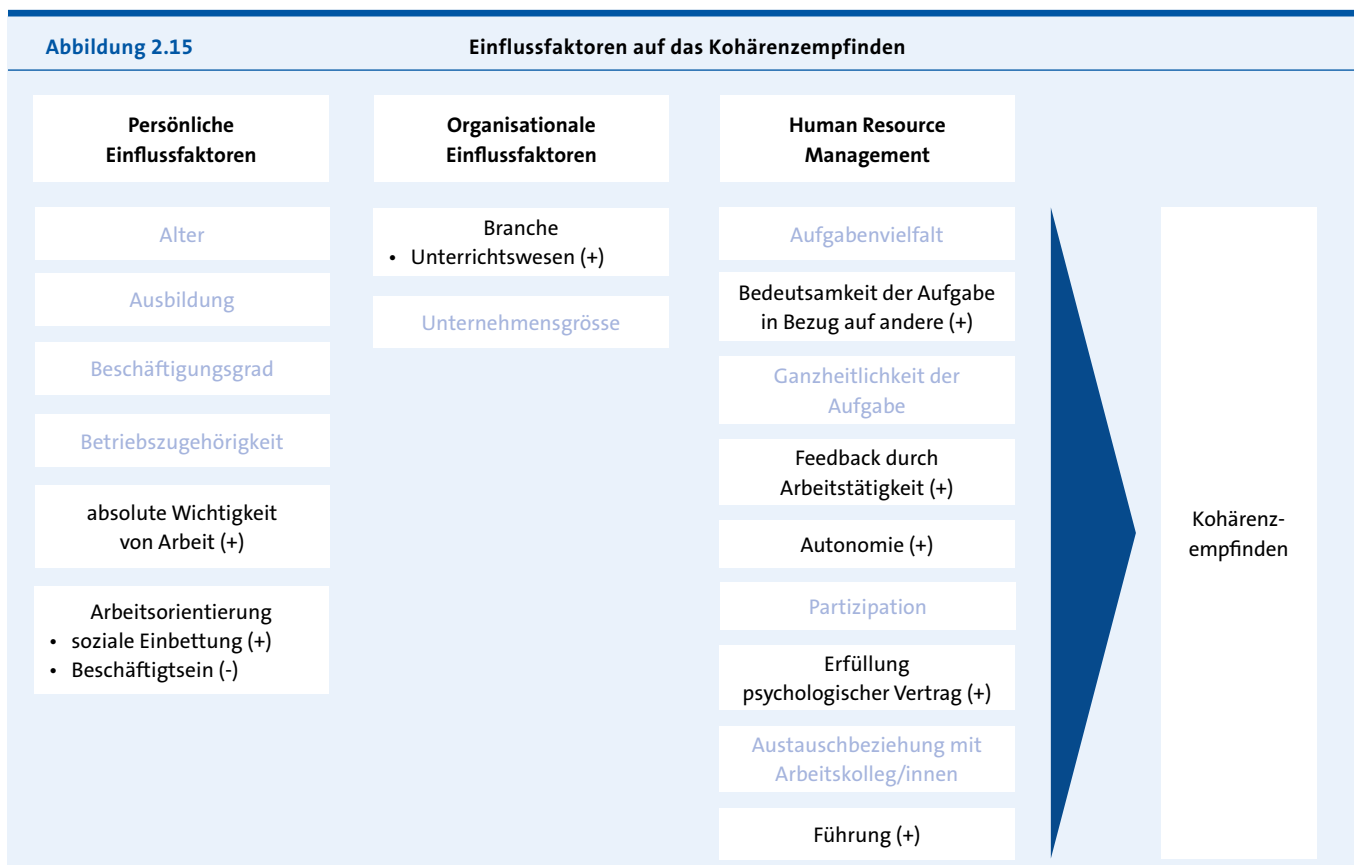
Abbildung 2.15

Einflussfaktoren auf das Kohärenzempfinden

Persönliche Einflussfaktoren

Alter

Ausbildung

Beschäftigungsgrad

Betriebszugehörigkeit

absolute Wichtigkeit von Arbeit (+)

Arbeitsorientierung
• soziale Einbettung (+)
• Beschäftigtsein (-)

Organisationale Einflussfaktoren

Branche
• Unterrichtswesen (+)

Unternehmensgrösse

Human Resource Management

Aufgabenvielfalt

Bedeutsamkeit der Aufgabe in Bezug auf andere (+)

Ganzheitlichkeit der Aufgabe

Feedback durch Arbeitstätigkeit (+)

Autonomie (+)

Partizipation

Erfüllung psychologischer Vertrag (+)

Austauschbeziehung mit Arbeitskolleg/innen

Führung (+)

Kohärenzempfinden